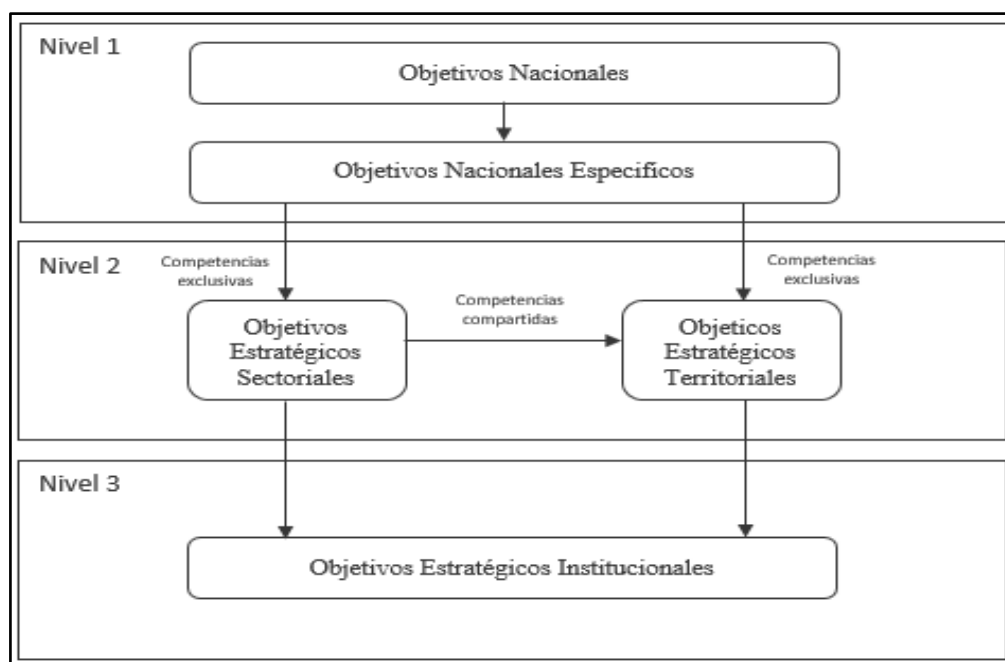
Nivel 1

Objetivos Nacionales

Objetivos Nacionales Específicos

Nivel 2

Competencias exclusivas

Competencias exclusivas

Competencias compartidas

Objetivos Estratégicos Sectoriales

Objeticos Estratégicos Territoriales

Nivel 3

Objetivos Estratégicos Institucionales